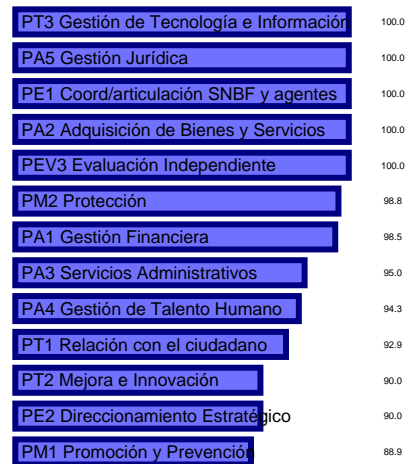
| | |
|---|---|
| PT3 Gestión de Tecnología e Información | 100.0 |
| PA5 Gestión Jurídica | 100.0 |
| PE1 Coord/articulación SNBF y agentes | 100.0 |
| PA2 Adquisición de Bienes y Servicios | 100.0 |
| PEV3 Evaluación Independiente | 100.0 |
| PM2 Protección | 98.8 |
| PA1 Gestión Financiera | 98.5 |
| PA3 Servicios Administrativos | 95.0 |
| PA4 Gestión de Talento Humano | 94.3 |
| PT1 Relación con el ciudadano | 92.9 |
| PT2 Mejora e Innovación | 90.0 |
| PE2 Direccionamiento Estratégico | 90.0 |
| PM1 Promoción y Prevención | 88.9 |